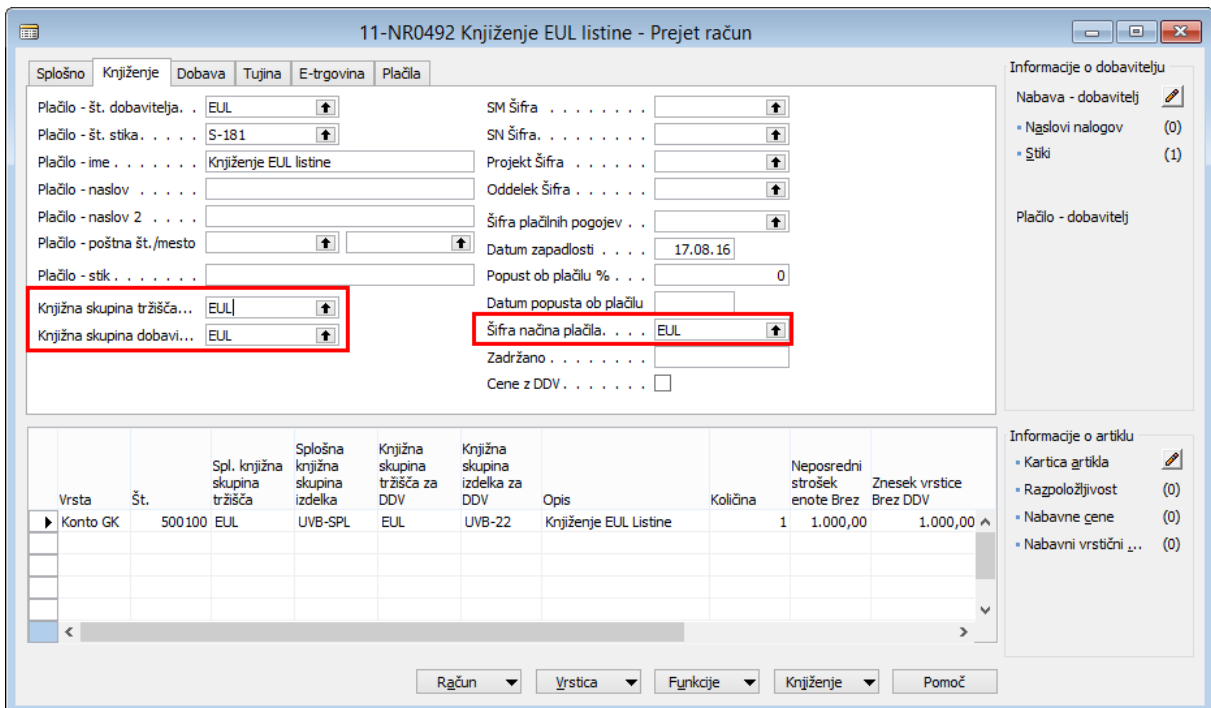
11-NR0492 Knjiženje EUL listine - Prejet račun

Splošno | Knjiženje | Dobava | Tujina | E-trgovina | Plačila

Plačilo - št. dobavitelja. . EUL
Plačilo - št. stika. . . . . S-181
Plačilo - ime . . . . . . . Knjiženje EUL listine
Plačilo - naslov . . . . .
Plačilo - naslov 2 . . . .
Plačilo - poštna št./mesto
Plačilo - stik . . . . . . .
Knjižna skupina tržišča... EUL
Knjižna skupina dobavi... EUL

SM Šifra . . . . . . . . .
SN Šifra. . . . . . . . . .
Projekt Šifra . . . . . . .
Oddelek Šifra . . . . . . .
Šifra plačilnih pogojev . .
Datum zapadlosti . . . . 17.08.16
Popust ob plačilu % . . . . 0
Datum popusta ob plačilu
Šifra načina plačila. . . . EUL
Zadržano . . . . . . . . .
Cene z DDV . . . . . . . .

Informacije o dobavitelju
Nabava - dobavitelj
Naslovi nalogov (0)
Stiki (1)
Plačilo - dobavitelj

| Vrsta | Št. | Spl. knjižna skupina tržišča | Splošna knjižna skupina izdelka | Knjižna skupina tržišča za DDV | Knjižna skupina izdelka za DDV | Opis | Količina | Neposredni strošek enote Brez | Znesek vrstice Brez DDV |
|---|---|---|---|---|---|---|---|---|---|
| Konto GK | 500100 | EUL | UVB-SPL | EUL | UVB-22 | Knjiženje EUL Listine | 1 | 1.000,00 | 1.000,00 |

Informacije o artiklu
Kartica artikla
Razpoložljivost (0)
Nabavne cene (0)
Nabavni vrstični ... (0)

Račun | Vrstica | Funkcije | Knjiženje | Pomoč